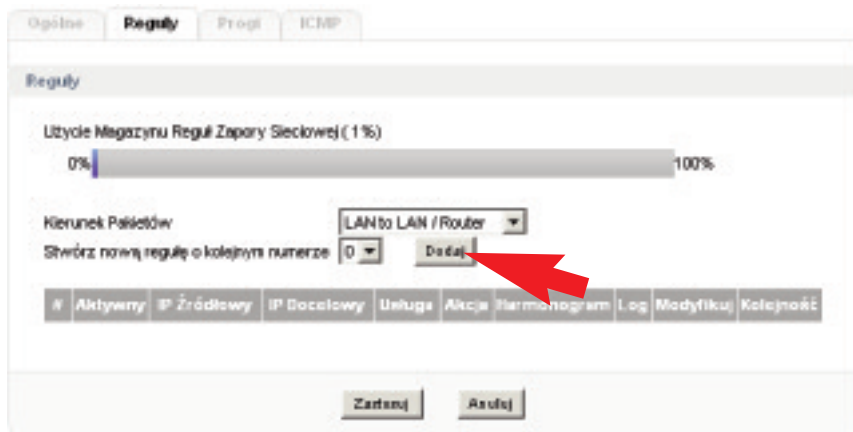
Ogólne | Reguły | Progi | ICMP

Reguły

Użycie Magazynu Reguł Zapory Sieciowej ( 1% )

0%

100%

Kierunek Pakietów

LAN to LAN / Router

Stwórz nową regułę o kolejnym numerze

0

Dodaj

| # | Aktywny | IP Źródłowy | IP Docelowy | Usługa | Akcja | Harmonogram | Log | Modyfikuj | Kolejność |
|---|---|---|---|---|---|---|---|---|---|

Zastosuj

Anuluj